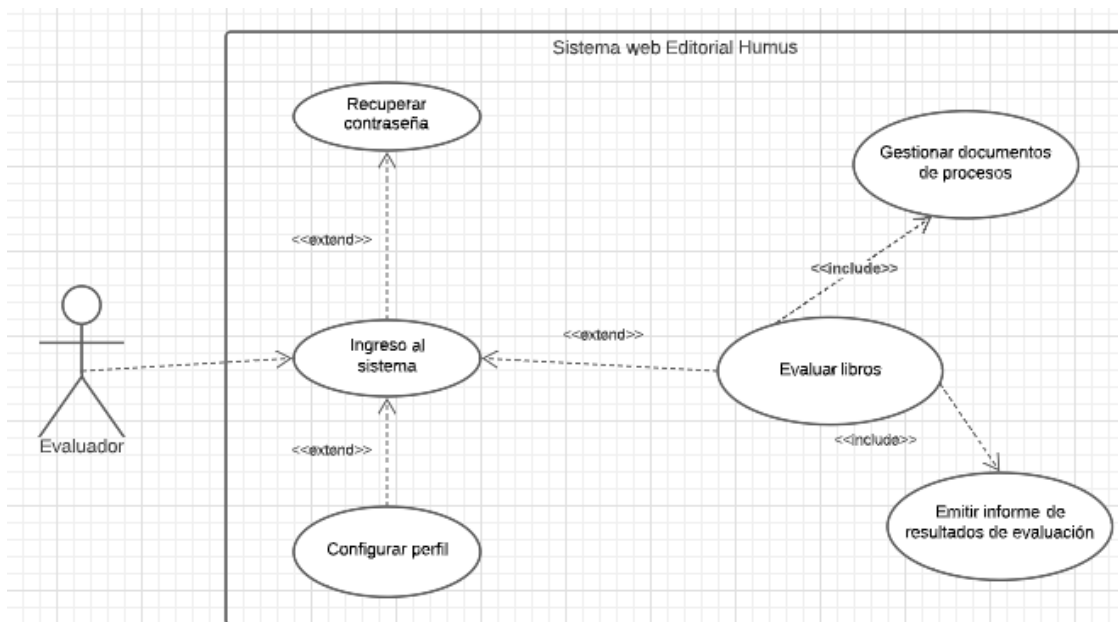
Sistema web Editorial Humus

Recuperar contraseña

Gestionar documentos de procesos

<<extend>>

<<include>>

<<extend>>

Ingreso al sistema

Evaluar libros

Evaluador

<<include>>

<<extend>>

Emitir informe de resultados de evaluación

Configurar perfil